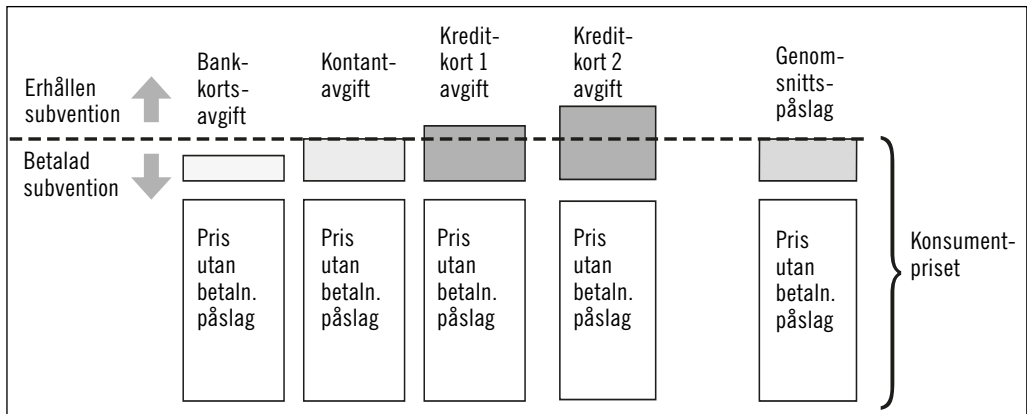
Erhållen subvention

Betalad subvention

Bankkortsavgift

Kontantavgift

Kreditkort 1 avgift

Kreditkort 2 avgift

Genomsnittspåslag

Pris utan betaln. påslag

Pris utan betaln. påslag

Pris utan betaln. påslag

Pris utan betaln. påslag

Pris utan betaln. påslag

Konsumentpriset